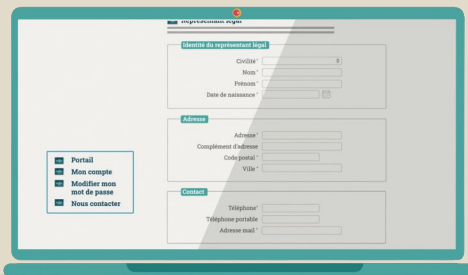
Représentant légal

Identité du représentant légal

Civilité *

Nom *

Prénom *

Date de naissance *

Adresse

Adresse *

Complément d'adresse

Code postal *

Ville *

Portail

Mon compte

Modifier mon mot de passe

Nous contacter

Contact

Téléphone *

Téléphone portable

Adresse mail *